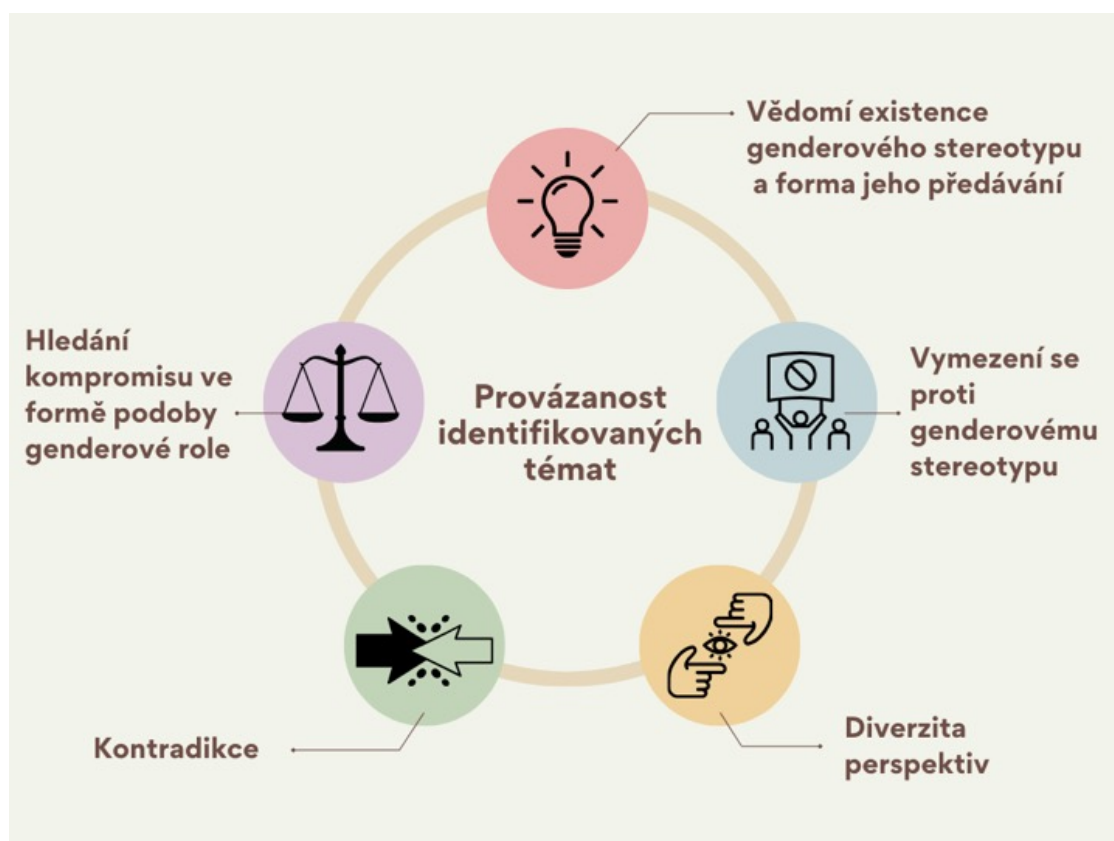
Vědomí existence genderového stereotypu a forma jeho předávání

Hledání kompromisu ve formě podoby genderové role

Provázanost identifikovaných témat

Vymezení se proti genderovému stereotypu

Kontradikce

Diverzita perspektiv